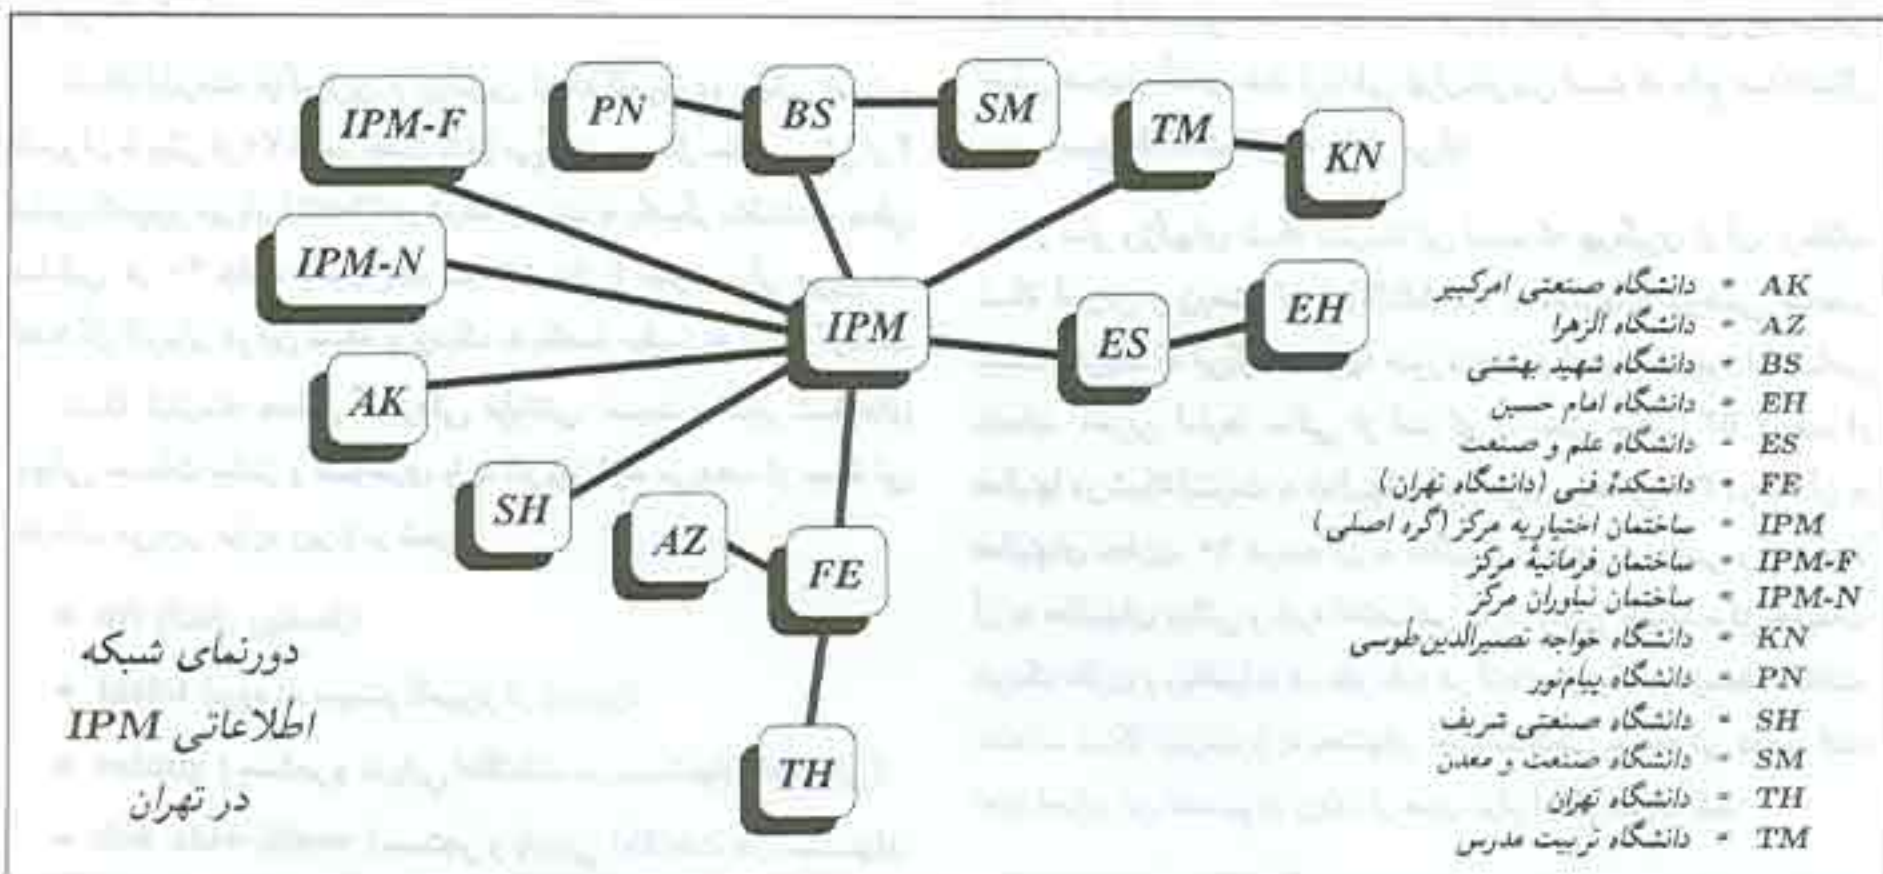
IPM-F
PN
BS
SM
TM
KN
IPM-N
IPM
ES
EH
AK
SH
AZ
FE
TH

دورنمای شبکه اطلاعاتی IPM در تهران

AK - دانشگاه صنعتی امیرکبیر
AZ - دانشگاه الزهرا
BS - دانشگاه شهید بهشتی
EH - دانشگاه امام حسین
ES - دانشگاه علم و صنعت
FE - دانشکدهٔ فنی (دانشگاه تهران)
IPM - ساختمان اختیاریه مرکز (گره اصلی)
IPM-F - ساختمان فرمانیهٔ مرکز
IPM-N - ساختمان نیاوران مرکز
KN - دانشگاه خواجه نصیرالدین‌طوسی
PN - دانشگاه پیام‌نور
SH - دانشگاه صنعتی شریف
SM - دانشگاه صنعت و معدن
TH - دانشگاه تهران
TM - دانشگاه تربیت مدرس